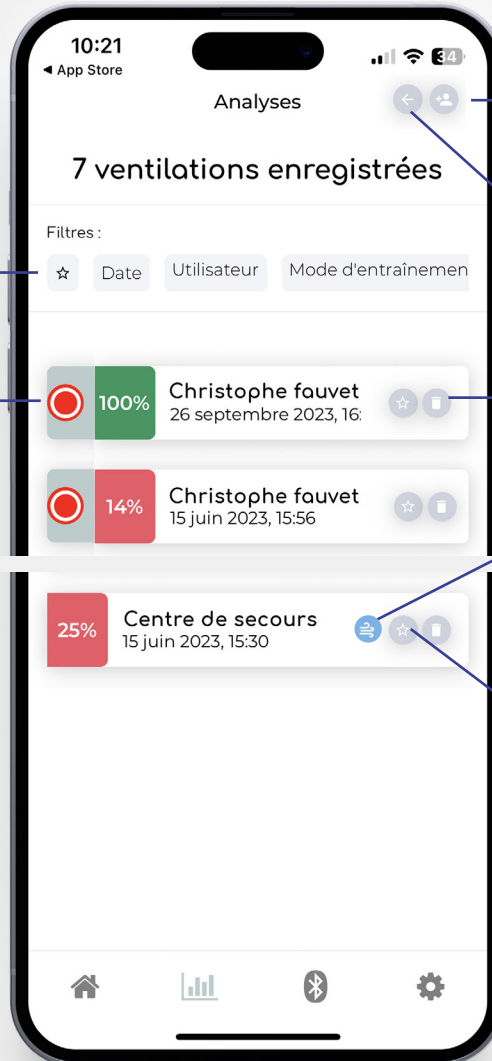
10:21
◂ App Store
34

Analyses

7 ventilations enregistrées

Filtres :
☆ Date Utilisateur Mode d'entraînemen

100% Christophe fauvet
26 septembre 2023, 16:

14% Christophe fauvet
15 juin 2023, 15:56

25% Centre de secours
15 juin 2023, 15:30